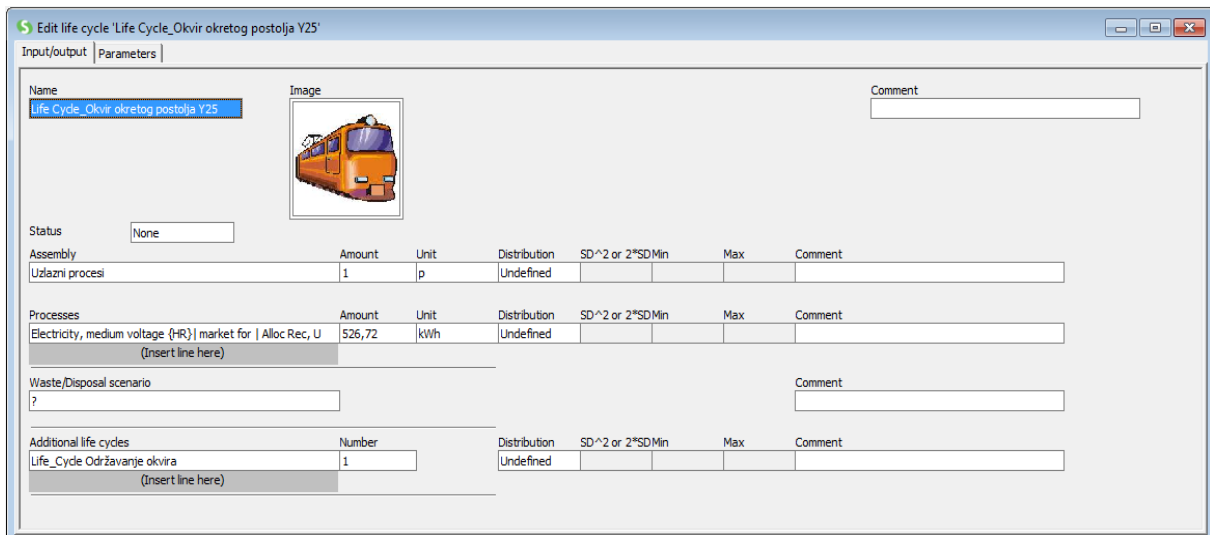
Edit life cycle 'Life Cycle_Okvir okretog postolja Y25'

Input/output | Parameters

Name
Life Cycle_Okvir okretog postolja Y25

Image

Comment

Status None

| Assembly | Amount | Unit | Distribution | SD^2 or 2*SD | Min | Max | Comment |
|---|---|---|---|---|---|---|---|
| Uzlazni procesi | 1 | p | Undefined | | | | |

| Processes | Amount | Unit | Distribution | SD^2 or 2*SD | Min | Max | Comment |
|---|---|---|---|---|---|---|---|
| Electricity, medium voltage {HR}\| market for \| Alloc Rec, U | 526,72 | kWh | Undefined | | | | |
| (Insert line here) | | | | | | | |

Waste/Disposal scenario
?

Comment

| Additional life cycles | Number | Distribution | SD^2 or 2*SD | Min | Max | Comment |
|---|---|---|---|---|---|---|
| Life_Cycle Održavanje okvira | 1 | Undefined | | | | |
| (Insert line here) | | | | | | |